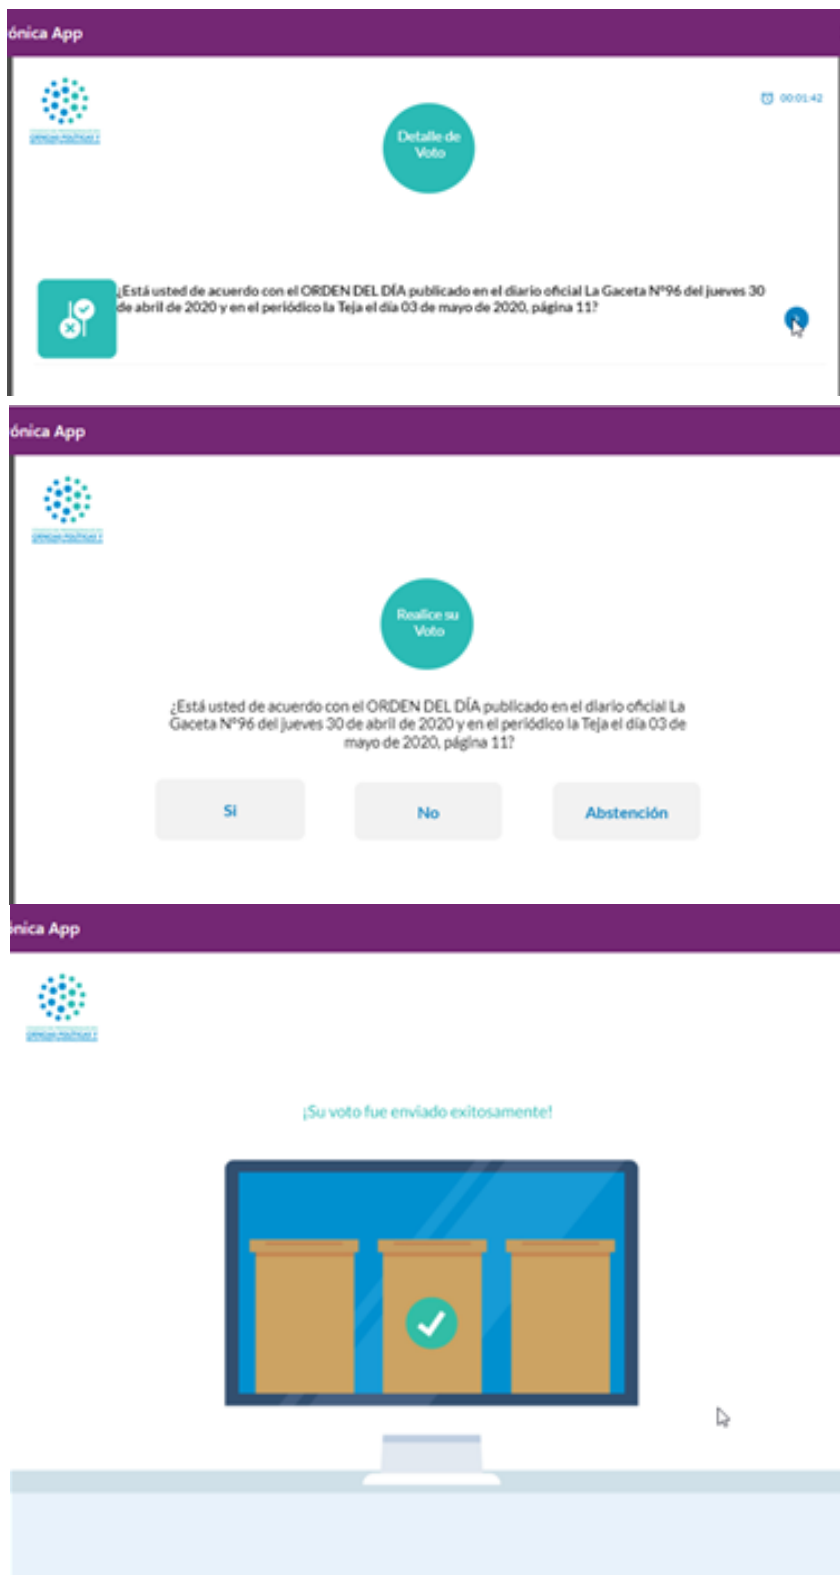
ónica App

CIENCIAS POLÍTICAS Y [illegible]

00:01:42

Detalle de Voto

¿Está usted de acuerdo con el ORDEN DEL DÍA publicado en el diario oficial La Gaceta N°96 del jueves 30 de abril de 2020 y en el periódico la Teja el día 03 de mayo de 2020, página 11?

ónica App

CIENCIAS POLÍTICAS Y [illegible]

Realice su Voto

¿Está usted de acuerdo con el ORDEN DEL DÍA publicado en el diario oficial La Gaceta N°96 del jueves 30 de abril de 2020 y en el periódico la Teja el día 03 de mayo de 2020, página 11?

Si

No

Abstención

ónica App

CIENCIAS POLÍTICAS Y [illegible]

¡Su voto fue enviado exitosamente!